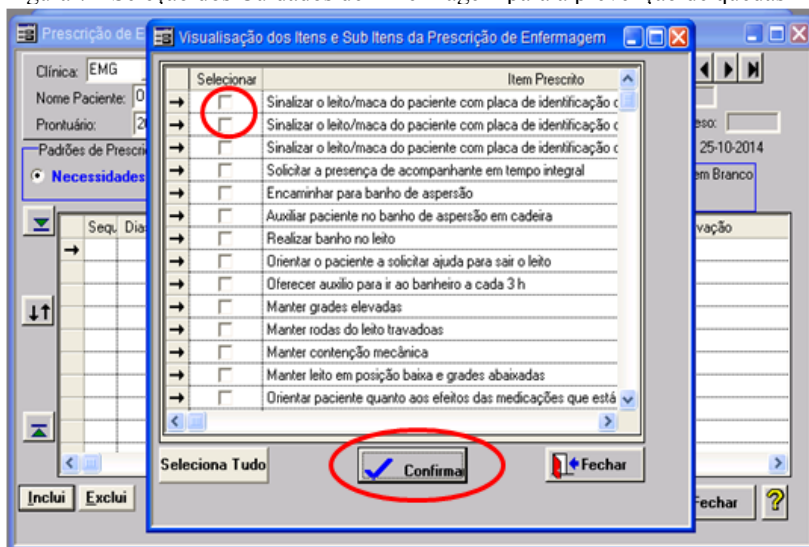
Prescrição de E

Clínica: EMG
Nome Paciente: 0
Prontuário: 2
Padrões de Prescri
Necessidades
Sequ Dia

eso:
25-10-2014
em Branco
vação

Inclui Exclui
Fechar
?

Visualisação dos Itens e Sub Itens da Prescrição de Enfermagem

| | Selecionar | Item Prescrito |
|---|---|---|
| → | | Sinalizar o leito/maca do paciente com placa de identificação c |
| → | | Sinalizar o leito/maca do paciente com placa de identificação c |
| → | | Sinalizar o leito/maca do paciente com placa de identificação c |
| → | | Solicitar a presença de acompanhante em tempo integral |
| → | | Encaminhar para banho de aspersão |
| → | | Auxiliar paciente no banho de aspersão em cadeira |
| → | | Realizar banho no leito |
| → | | Orientar o paciente a solicitar ajuda para sair o leito |
| → | | Oferecer auxílio para ir ao banheiro a cada 3 h |
| → | | Manter grades elevadas |
| → | | Manter rodas do leito travadas |
| → | | Manter contenção mecânica |
| → | | Manter leito em posição baixa e grades abaixadas |
| → | | Orientar paciente quanto aos efeitos das medicações que está |

Seleciona Tudo
Confirma
Fechar